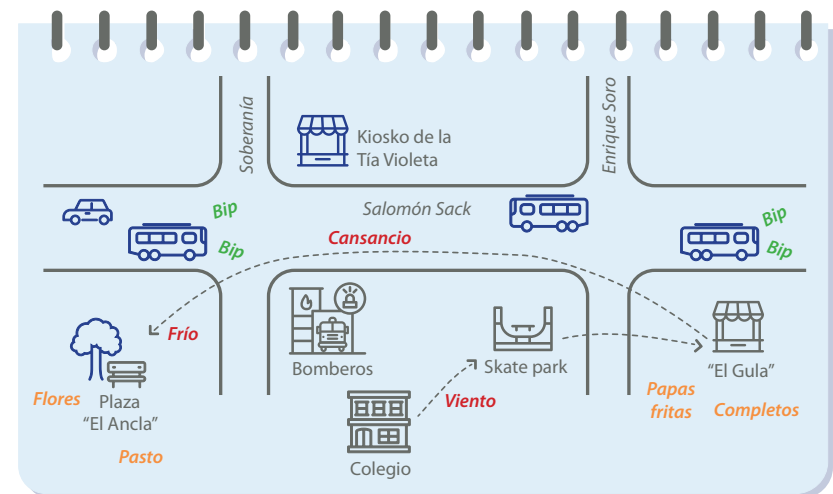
Soberanía

Kiosko de la Tía Violeta

Enrique Soro

Bip

Salomón Sack

Bip

Bip

Cansancio

Bip

Frío

Bomberos

Skate park

"El Gula"

Flores

Plaza "El Ancla"

Viento

Papas fritas

Completos

Pasto

Colegio